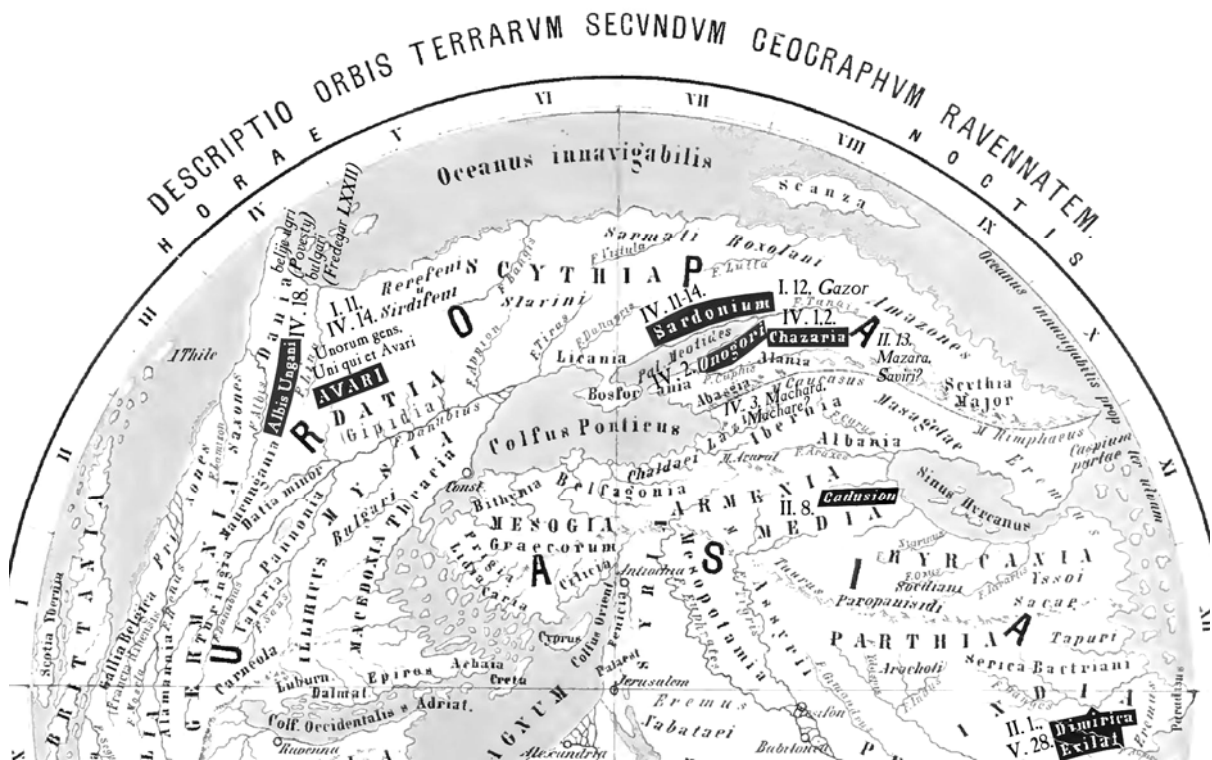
DESCRIPTIO ORBIS TERRARVM SECVNDVM GEOGRAPHVM RAVENNATEM.

HORAE NOCTIS

III IV V VI VII VIII IX X XI II I XII

Oceanus innavigabilis

Scanza

Sarmati Roxolani

SCYTHIA

Refefeni

Sirdifeni

Starini

belsu agri (Povesty) bulgari (Fredegar LXXII)

I. 11. IV. 14. Sirdifeni

IV. 18.

Unorum gens, Uni qui et Avari

AVARI

Albis Ungani

Dania

Thile

IV. 11-14.

Sardonium

I. 12, Gazor

IV. 1,2.

Chazaria

II. 13. Mazara, Saviri?

Amazones

Oceanus innavigabilis prope

IV. 2. Onogoria

Licania

Bosfor ania

Alania

IV. 3. Machard. Machare

Caucasus

Abasgia

Scythia Major

Masagetae

Caspium partae

Sinus Hyrcanus

RDATIA

(Gipidia)

Colfus Ponticus

Iberia

Albania

Chaldaei

Lazi

Bithynia

Belfagonia

Const.

ARMENIA

II. 8.

Cadusion

MEDIA

MENOGIA

Graecorum

Frigia

Lidia

Caria

Cilicia

Antiochia

HYRCANIA

Issoi

Sacae

Paropanisidi

PARTHIA

Tapuri

Arachoti

Serica Bactriani

Mesopotamia

Assyria

Taurus

Cyprus

Palaest.

Jerusalem

Eremus

Nabataei

Babylonia

INDIA

II. 1., V. 28.

Dimirica

Exilat

Bulgari

Thracia

Mysia

Datia minor

Pannonia

MACEDONIA

ILLIRICUS

Carneola

Epiros

Achaia

Creta

Luburn.

Dalmat.

Colf. Occidentalis s. Adriat.

Ravenna

Alexandria

MAGNUM

GERMANIA

Saxones

Frisones

Francia Rhinensis

Gallia Belgica

Alamannia

BRITTANIA

Scotia Ybernia

O A S I A

F. Danubius

F. Tanais

F. Eufrates

Eremus